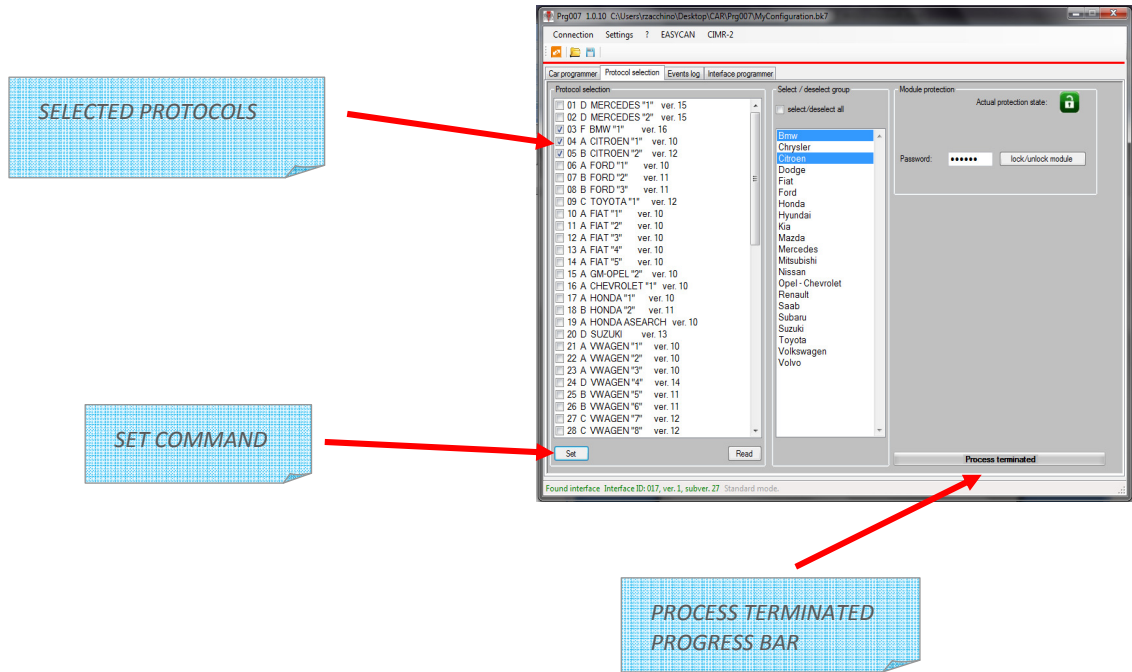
SELECTED PROTOCOLS

SET COMMAND

Prg007 1.0.10 C:\Users\rzacchino\Desktop\CAR\Prg007\MyConfiguration.bk7

Connection Settings ? EASYCAN CIMR-2

Car programmer | Protocol selection | Events log | Interface programmer

Protocol selection
01 D MERCEDES "1" ver. 15
02 D MERCEDES "2" ver. 15
03 F BMW "1" ver. 16
04 A CITROEN "1" ver. 10
05 B CITROEN "2" ver. 12
06 A FORD "1" ver. 10
07 B FORD "2" ver. 11
08 B FORD "3" ver. 11
09 C TOYOTA "1" ver. 12
10 A FIAT "1" ver. 10
11 A FIAT "2" ver. 10
12 A FIAT "3" ver. 10
13 A FIAT "4" ver. 10
14 A FIAT "5" ver. 10
15 A GM-OPEL "2" ver. 10
16 A CHEVROLET "1" ver. 10
17 A HONDA "1" ver. 10
18 B HONDA "2" ver. 11
19 A HONDA ASEARCH ver. 10
20 D SUZUKI ver. 13
21 A VWAGEN "1" ver. 10
22 A VWAGEN "2" ver. 10
23 A VWAGEN "3" ver. 10
24 D VWAGEN "4" ver. 14
25 B VWAGEN "5" ver. 11
26 B VWAGEN "6" ver. 11
27 C VWAGEN "7" ver. 12
28 C VWAGEN "8" ver. 12

Set Read

Select / deselect group
select/deselect all
Bmw
Chrysler
Citroen
Dodge
Fiat
Ford
Honda
Hyundai
Kia
Mazda
Mercedes
Mitsubishi
Nissan
Opel - Chevrolet
Renault
Saab
Subaru
Suzuki
Toyota
Volkswagen
Volvo

Module protection
Actual protection state:
Password: •••••• lock/unlock module

Process terminated

Found interface Interface ID: 017, ver. 1, subver. 27 Standard mode.

PROCESS TERMINATED PROGRESS BAR